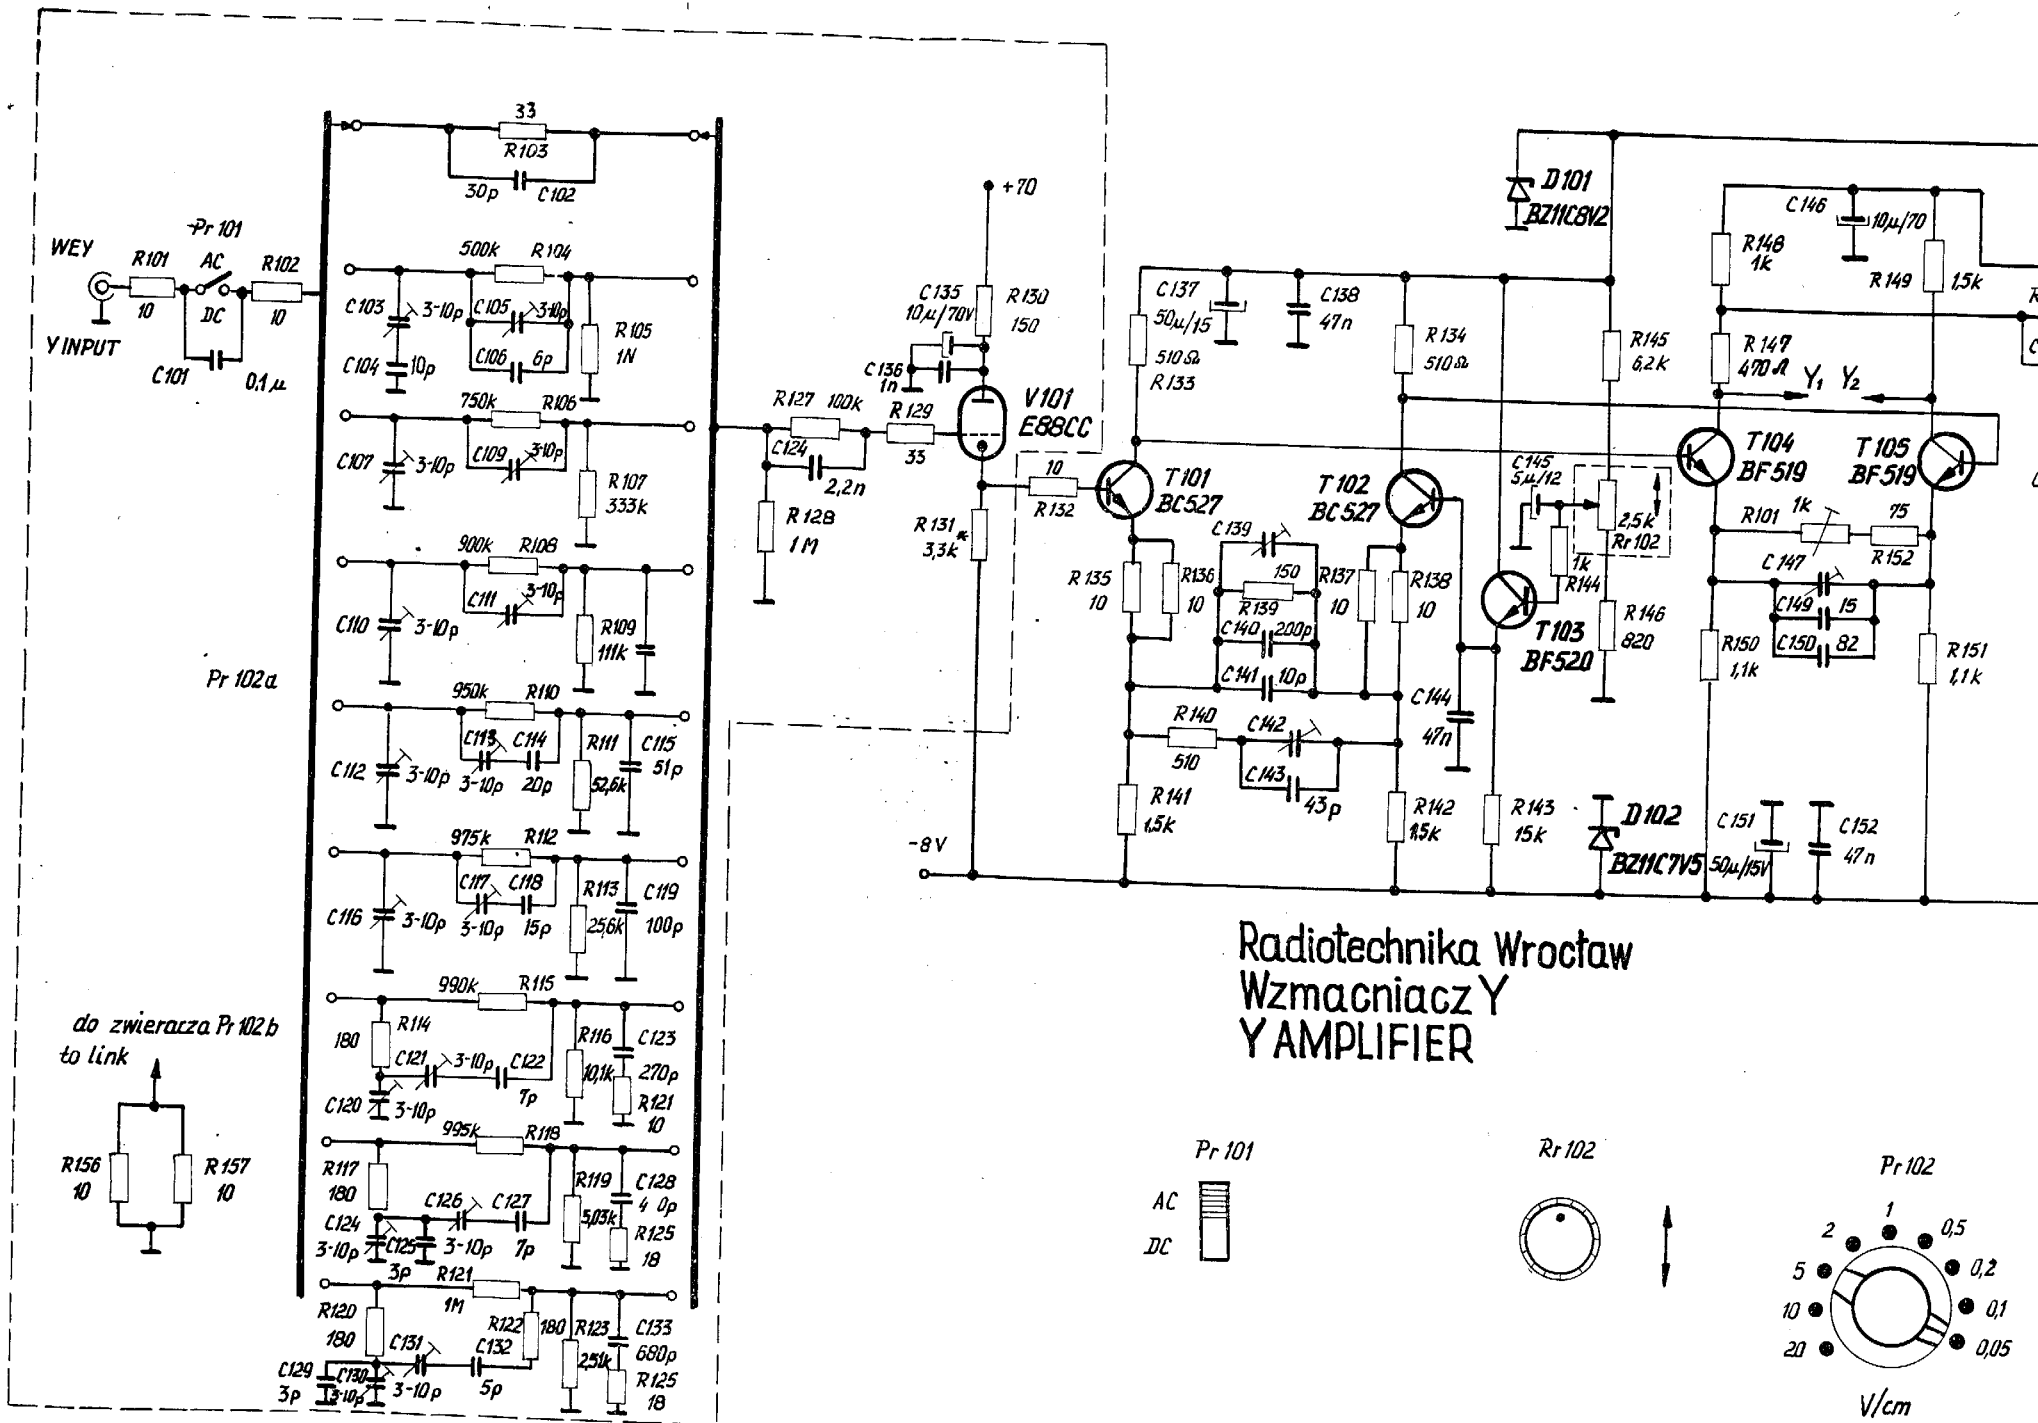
33
R103
30p C102

WEY
Y INPUT
R101 10
Pr 101
AC
DC
R102 10
C101 0,1µ

500k R104
C103 3-10p
C105 3-10p
C106 6p
R105 1N
C104 10p

750k R106
C107 3-10p
C109 3-10p
R107 333k

900k R108
C110 3-10p
C111 3-10p
R109 111k

Pr 102a

950k R110
C112 3-10p
C113 C114
3-10p 20p
R111 52,6k
C115 51p

975k R112
C116 3-10p
C117 C118
3-10p 15p
R113 25,6k
C119 100p

990k R115
180 R114
C121 3-10p C122 7p
R116 10,1k
C123 270p
R121 10
C120 3-10p

995k R118
R117 180
C126 C127
C124 3-10p C125 3-10p 7p
R119 5,03k
C128 4 0p
R125 18
3p

R121 1M
R120 180
C131 C132
R122 180
R123 2,51k
C133 680p
R125 18
C129 3p
C130 3-10p 3-10p 5p

do zwieracza Pr 102b
to link
R156 10
R157 10

+70
C135 10µ/70V
R130 150
C136 1n
V101 E88CC
R127 100k
R129 33
C124 2,2n
R128 1M
R131 3,3k
10 R132
-8V

D101 BZ11C8V2
C137 50µ/15
C138 47n
510Ω R133
R134 510Ω
T101 BC527
T102 BC527
R135 10
R136 10
C139
150
R139
C140 200p
C141 10p
R137 10
R138 10
R140 510
C142
C143 43p
R141 1,5k
R142 1,5k
C144 47n
C145 5µ/12
1k R144
T103 BF520
R143 15k
D102 BZ11C7V5
R145 6,2k
2,5k Rr 102
R146 820

C146 10µ/70
R148 1k
R149 1,5k
R147 470Ω
Y1 Y2
T104 BF519
T105 BF519
R101 1k
75 R152
C147
C149 15
C150 82
R150 1,1k
R151 1,1k
C151 50µ/15V
C152 47n

Radiotechnika Wrocław
Wzmacniacz Y
Y AMPLIFIER

Pr 101
AC
DC
Rr 102
Pr 102
1 2 0,5 5 0,2 10 0,1 20 0,05
V/cm